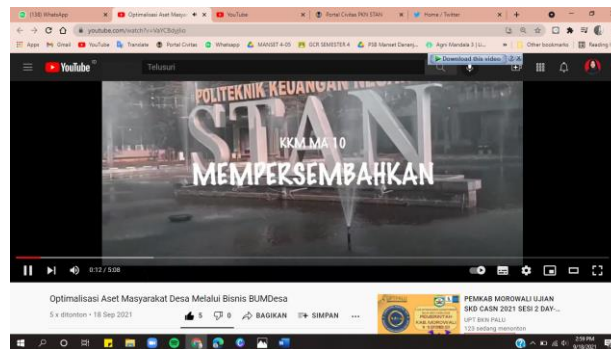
(138) WhatsApp
Optimalisasi Aset Masyar
YouTube
Portal Civitas PKN STAN
Home / Twitter

youtube.com/watch?v=VaYC8dqJto

Apps Gmail YouTube Translate Portal Civitas Whatsapp MANSET 4-05 GCR SEMESTER 4 PSB Manset Danenj... Agni Mandala 3 (U... Other bookmarks Reading list

YouTube Telusuri

Download this video

POLITEKNIK KEUANGAN NEGARA
STAN
KKM MA 10
MEMPERSEMBAHKAN

0:12 / 5:08

Optimalisasi Aset Masyarakat Desa Melalui Bisnis BUMDesa
5 x ditonton • 18 Sep 2021
5 0 BAGIKAN SIMPAN ...

PEMKAB MOROWALI UJIAN SKD CASN 2021 SESI 2 DAY-...
UPT BKN PALU
123 sedang menonton

2:59 PM 9/18/2021